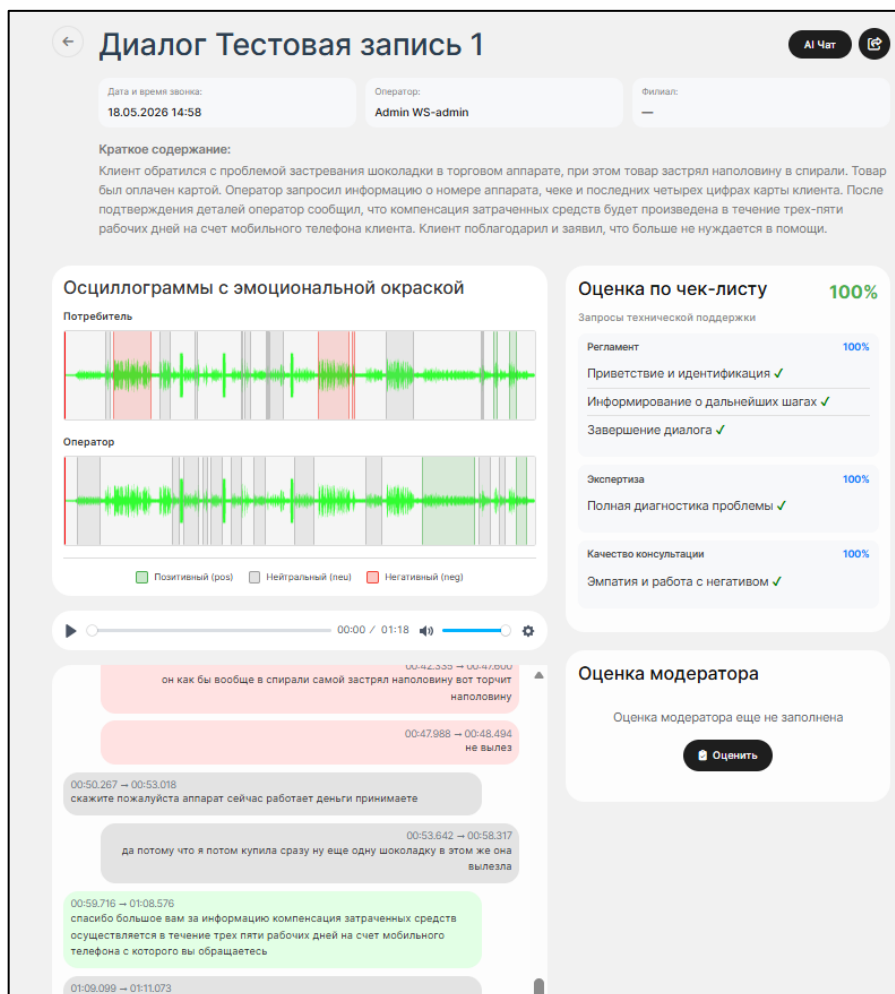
Диалог Тестовая запись 1

AI Чат

Дата и время звонка:
18.05.2026 14:58

Оператор:
Admin WS-admin

Филиал:
—

Краткое содержание:
Клиент обратился с проблемой застревания шоколадки в торговом аппарате, при этом товар застрял наполовину в спирали. Товар был оплачен картой. Оператор запросил информацию о номере аппарата, чеке и последних четырех цифрах карты клиента. После подтверждения деталей оператор сообщил, что компенсация затраченных средств будет произведена в течение трех-пяти рабочих дней на счет мобильного телефона клиента. Клиент поблагодарил и заявил, что больше не нуждается в помощи.

Осциллограммы с эмоциональной окраской

Потребитель

Оператор

Позитивный (pos) Нейтральный (neu) Негативный (neg)

00:00 / 01:18

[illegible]
он как бы вообще в спирали самой застрял наполовину вот торчит наполовину

00:47.988 → 00:48.494
не вылез

00:50.267 → 00:53.018
скажите пожалуйста аппарат сейчас работает деньги принимаете

00:53.642 → 00:58.317
да потому что я потом купила сразу ну еще одну шоколадку в этом же она вылезла

00:59.716 → 01:08.576
спасибо большое вам за информацию компенсация затраченных средств осуществляется в течение трех пяти рабочих дней на счет мобильного телефона с которого вы обращаетесь

01:09.099 → 01:11.073

Оценка по чек-листу 100%

Запросы технической поддержки

Регламент 100%
Приветствие и идентификация ✓
Информирование о дальнейших шагах ✓
Завершение диалога ✓

Экспертиза 100%
Полная диагностика проблемы ✓

Качество консультации 100%
Эмпатия и работа с негативом ✓

Оценка модератора

Оценка модератора еще не заполнена

Оценить